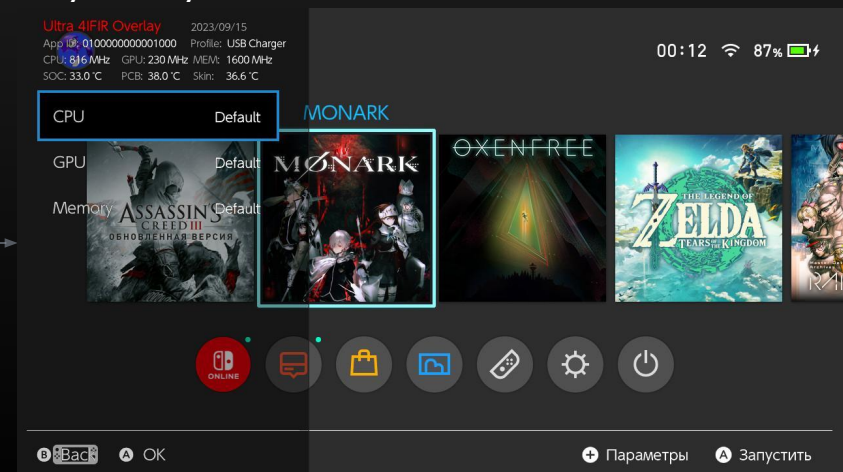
Ultra 4IFIR Overlay 2023/09/15
App ID: 0100000000001000 Profile: USB Charger
CPU: 816 MHz GPU: 230 MHz MEM: 1600 MHz
SOC: 33.0 °C PCB: 38.0 °C Skin: 36.6 °C

00:12 87%

CPU Default
GPU Default
Memory Default

MONARK

ASSASSIN'S CREED III ОБНОВЛЕННАЯ ВЕРСИЯ

MONARK

OXENFREE

THE LEGEND OF ZELDA TEARS OF THE KINGDOM

ONLINE

B Back A OK

Параметры A Запустить